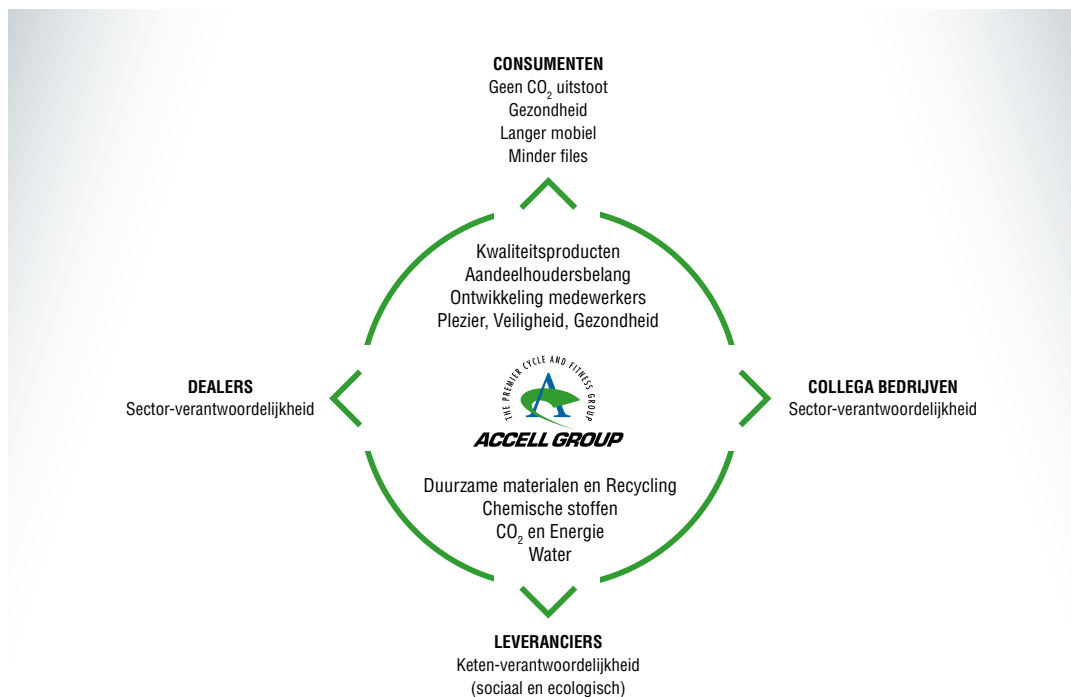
CONSUMENTEN
Geen $CO_2$ uitstoot
Gezondheid
Langer mobiel
Minder files

Kwaliteitsproducten
Aandeelhoudersbelang
Ontwikkeling medewerkers
Plezier, Veiligheid, Gezondheid

DEALERS
Sector-verantwoordelijkheid

THE PREMIER CYCLE AND FITNESS GROUP
ACCELL GROUP

COLLEGA BEDRIJVEN
Sector-verantwoordelijkheid

Duurzame materialen en Recycling
Chemische stoffen
$CO_2$ en Energie
Water

LEVERANCIERS
Keten-verantwoordelijkheid
(sociaal en ecologisch)